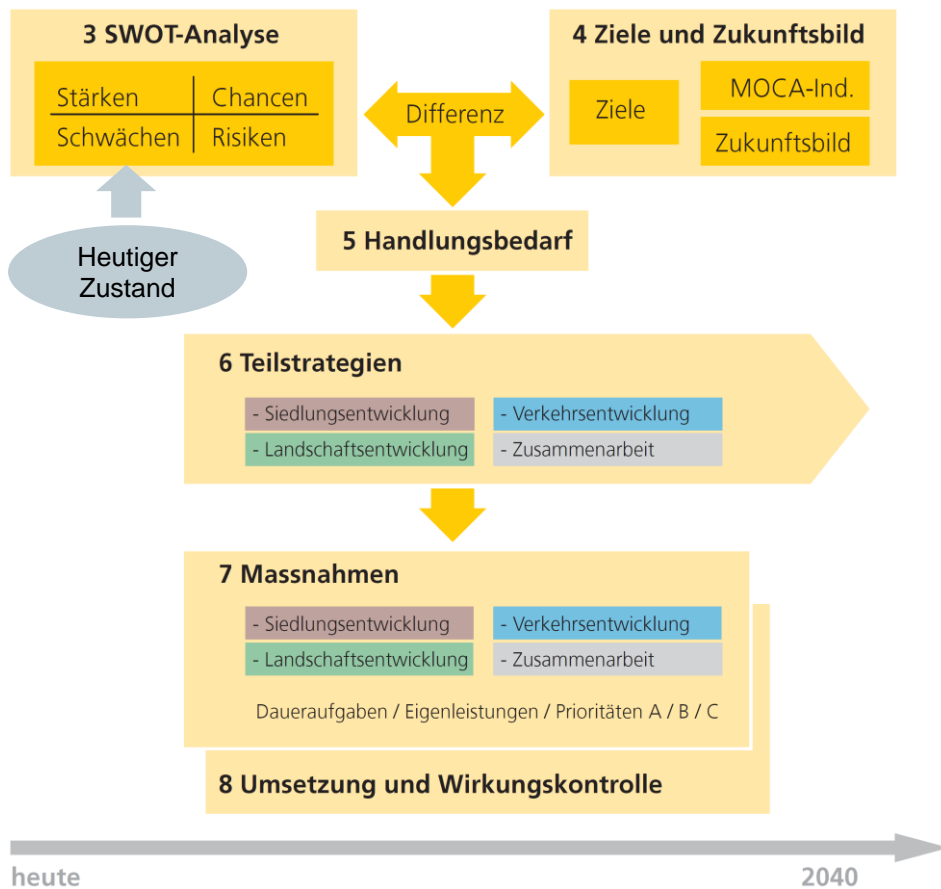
3 SWOT-Analyse

| Stärken | Chancen |
|---|---|
| Schwächen | Risiken |

Differenz

4 Ziele und Zukunftsbild

Ziele

MOCA-Ind.

Zukunftsbild

Heutiger Zustand

5 Handlungsbedarf

6 Teilstrategien

- Siedlungsentwicklung
- Verkehrsentwicklung
- Landschaftsentwicklung
- Zusammenarbeit

7 Massnahmen

- Siedlungsentwicklung
- Verkehrsentwicklung
- Landschaftsentwicklung
- Zusammenarbeit

Daueraufgaben / Eigenleistungen / Prioritäten A / B / C

8 Umsetzung und Wirkungskontrolle

heute

2040